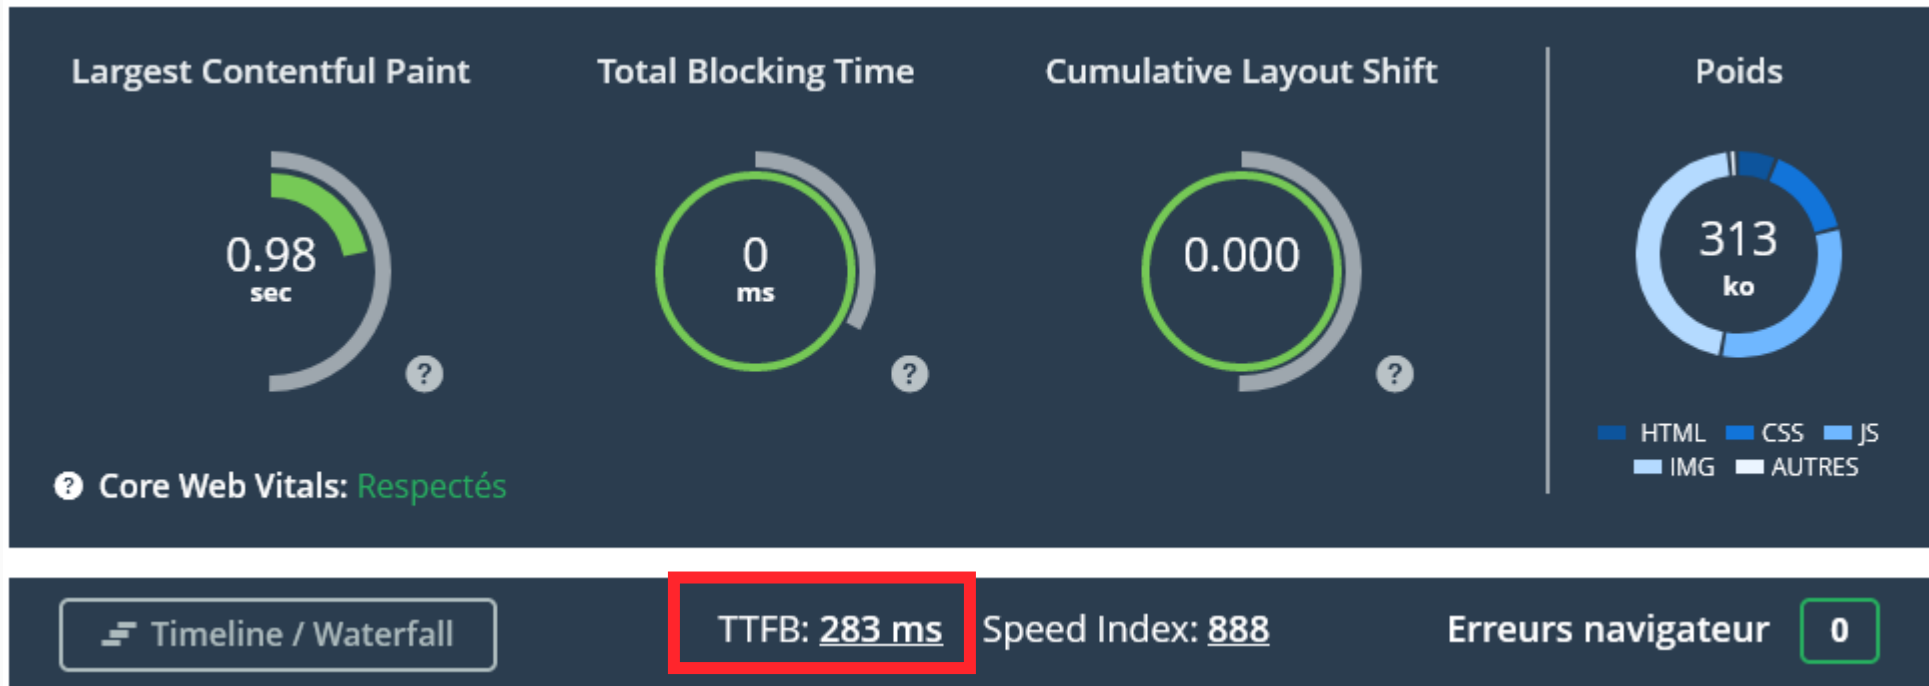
Largest Contentful Paint

0.98
sec

?

Total Blocking Time

0
ms

?

Cumulative Layout Shift

0.000

?

Poids

313
ko

HTML CSS JS
IMG AUTRES

Core Web Vitals: Respectés

Timeline / Waterfall

TTFB: 283 ms Speed Index: 888

Erreurs navigateur 0